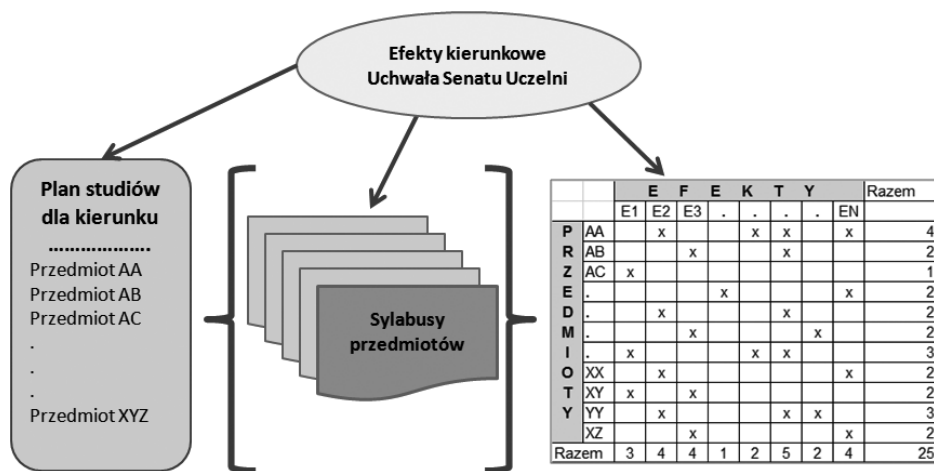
Efekty kierunkowe
Uchwała Senatu Uczelni

Plan studiów dla kierunku
………………
Przedmiot AA
Przedmiot AB
Przedmiot AC
.
.
.
Przedmiot XYZ

Sylabusy przedmiotów

| | | E | F | E | K | T | Y | | | Razem |
|---|---|---|---|---|---|---|---|---|---|---|
| | | E1 | E2 | E3 | . | . | . | . | EN | |
| P | AA | | x | | | x | x | | x | 4 |
| R | AB | | | x | | | x | | | 2 |
| Z | AC | x | | | | | | | | 1 |
| E | . | | | | x | | | | x | 2 |
| D | . | | x | | | | x | | | 2 |
| M | . | | | x | | | | x | | 2 |
| I | . | x | | | | x | x | | | 3 |
| O | XX | | x | | | | | | x | 2 |
| T | XY | x | | x | | | | | | 2 |
| Y | YY | | x | | | | x | x | | 3 |
| | XZ | | | x | | | | | x | 2 |
| Razem | | 3 | 4 | 4 | 1 | 2 | 5 | 2 | 4 | 25 |